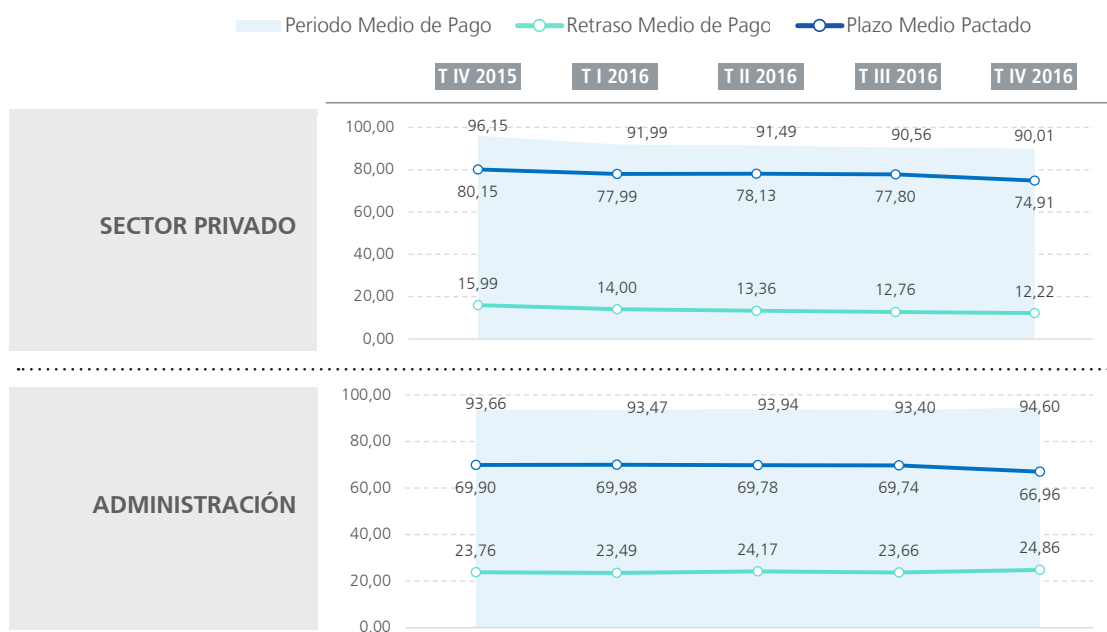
Periodo Medio de Pago
Retraso Medio de Pago
Plazo Medio Pactado

T IV 2015
T I 2016
T II 2016
T III 2016
T IV 2016

SECTOR PRIVADO

100,00
80,00
60,00
40,00
20,00
0,00

96,15
91,99
91,49
90,56
90,01

80,15
77,99
78,13
77,80
74,91

15,99
14,00
13,36
12,76
12,22

ADMINISTRACIÓN

100,00
80,00
60,00
40,00
20,00
0,00

93,66
93,47
93,94
93,40
94,60

69,90
69,98
69,78
69,74
66,96

23,76
23,49
24,17
23,66
24,86